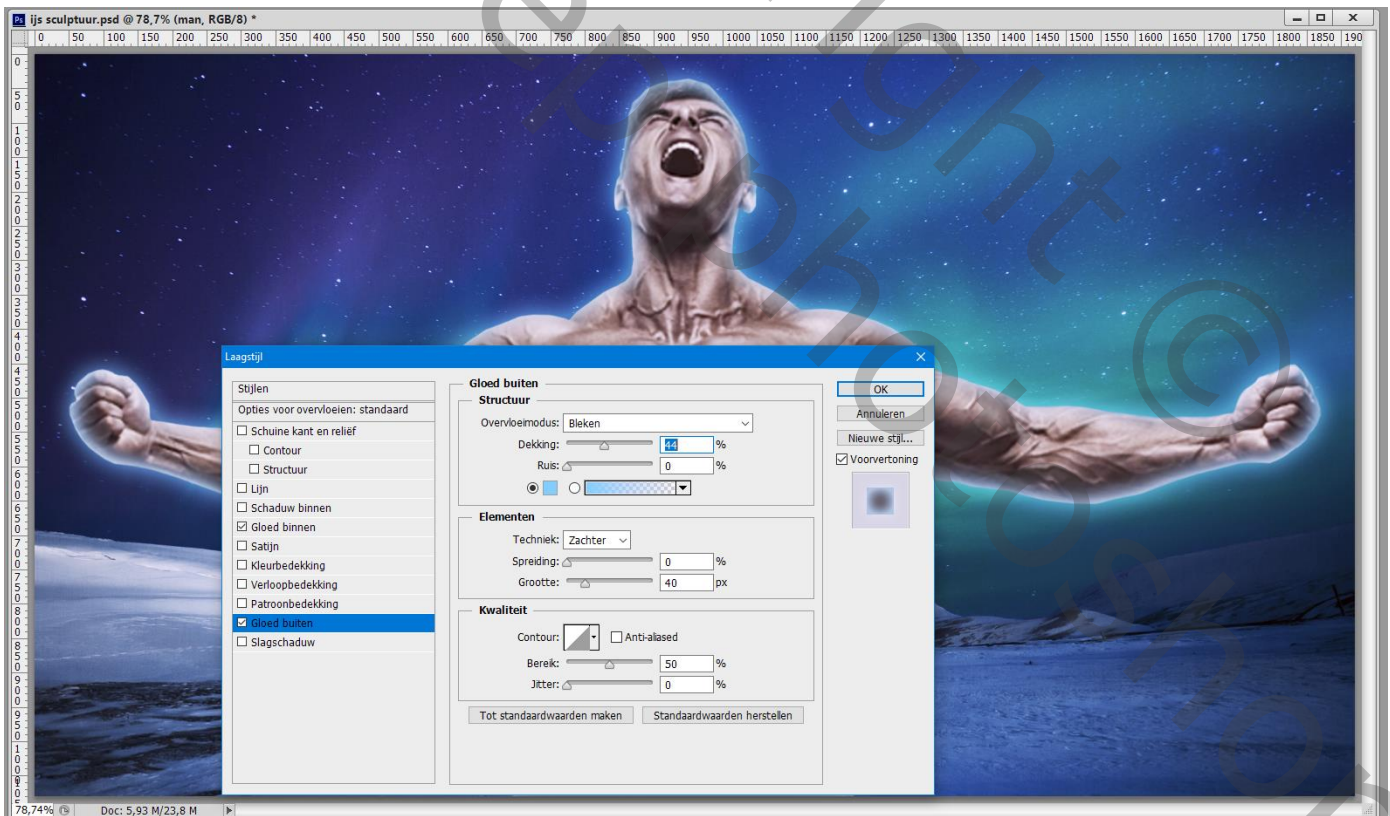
ijs sculptuur.psd @ 78,7% (man, RGB/8) *

0 50 100 150 200 250 300 350 400 450 500 550 600 650 700 750 800 850 900 950 1000 1050 1100 1150 1200 1250 1300 1350 1400 1450 1500 1550 1600 1650 1700 1750 1800 1850 190

Laagstijl

Stijlen
Opties voor overvloeien: standaard
☐ Schuine kant en reliëf
☐ Contour
☐ Structuur
☐ Lijn
☐ Schaduw binnen
☑ Gloed binnen
☐ Satijn
☐ Kleurbedekking
☐ Verloopbedekking
☐ Patroonbedekking
☑ Gloed buiten
☐ Slagschaduw

Gloed buiten
Structuur
Overvloeimodus: Bleken
Dekking: 44 %
Ruis: 0 %

Elementen
Techniek: Zachter
Spreiding: 0 %
Grootte: 40 px

Kwaliteit
Contour: ☐ Anti-aliased
Bereik: 50 %
Jitter: 0 %

Tot standaardwaarden maken
Standaardwaarden herstellen

OK
Annuleren
Nieuwe stijl...
☑ Voorvertoning

78,74%
Doc: 5,93 M/23,8 M